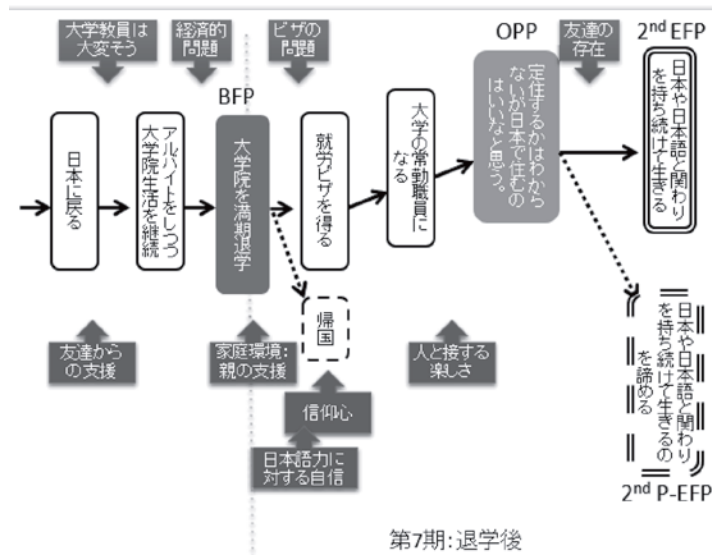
大学教員は大変そう

経済的問題

ビザの問題

BFP

OPP

友達の存在

2$^{nd}$ EFP

日本に戻る

アルバイトをしつつ大学院生活を継続

大学院を満期退学

就労ビザを得る

大学の常勤職員になる

定住するかはわからないが日本で住むのはいいなと思う。

日本や日本語と関わりを持ち続けて生きる

帰国

日本や日本語と関わりを持ち続けて生きるのを諦める

友達からの支援

家庭環境：親の支援

人と接する楽しさ

信仰心

日本語力に対する自信

2$^{nd}$ P-EFP

第7期：退学後